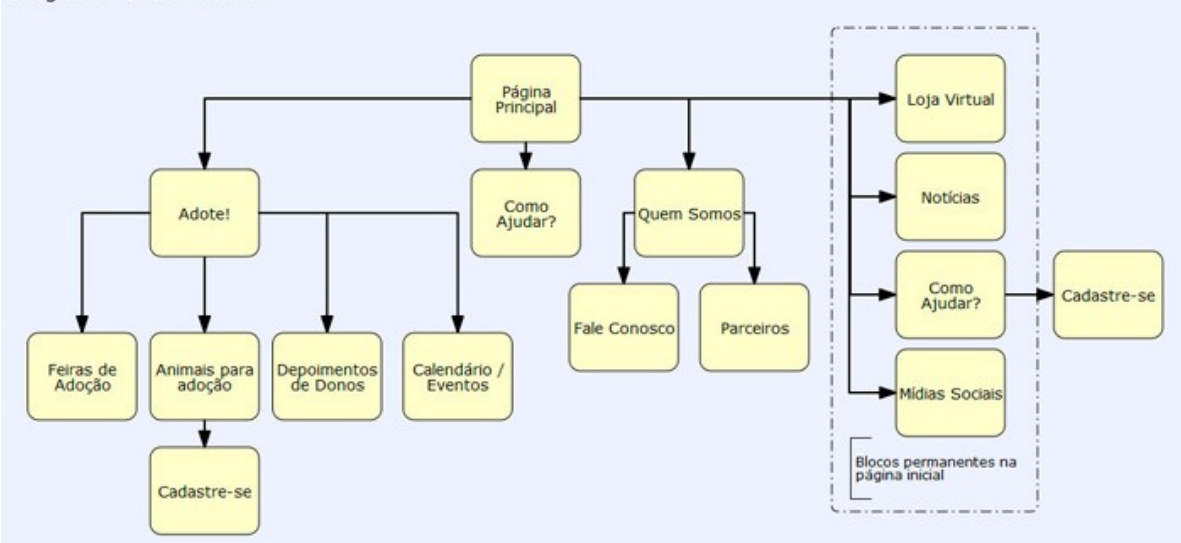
Página Principal

Adote!

Como Ajudar?

Quem Somos

Feiras de Adoção

Animais para adoção

Depoimentos de Donos

Calendário / Eventos

Cadastre-se

Fale Conosco

Parceiros

Loja Virtual

Notícias

Como Ajudar?

Cadastre-se

Mídias Sociais

Blocos permanentes na página inicial